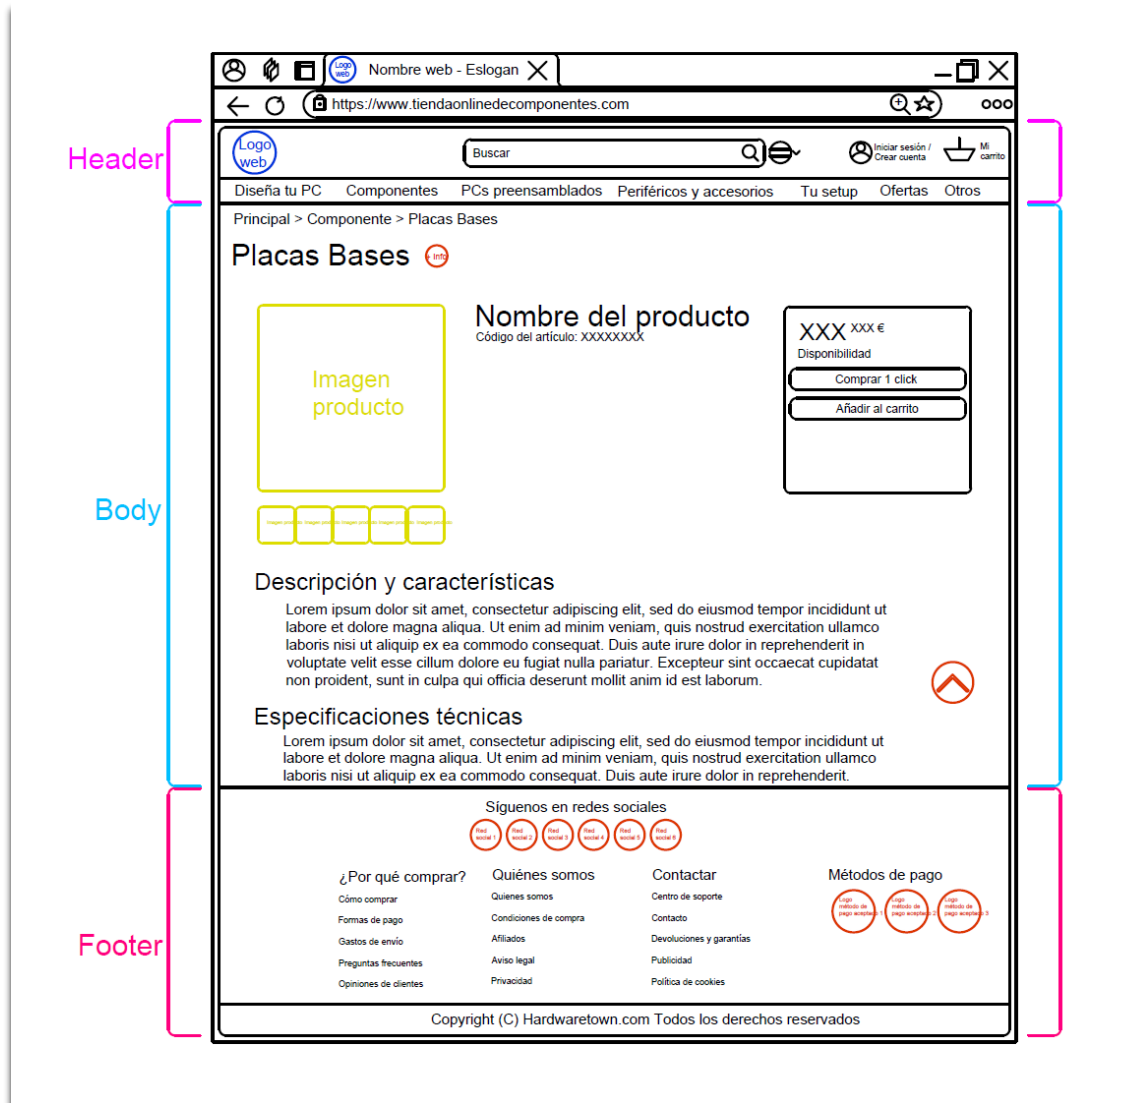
Logo web Nombre web - Eslogan

https://www.tiendaonlinedecomponentes.com

Header

Logo web

Buscar

Iniciar sesión / Crear cuenta

Mi carrito

Diseña tu PC Componentes PCs preensamblados Periféricos y accesorios Tu setup Ofertas Otros

Body

Principal > Componente > Placas Bases

Placas Bases

Info

Imagen producto

Imagen producto Imagen producto Imagen producto Imagen producto Imagen producto

Nombre del producto

Código del artículo: XXXXXXXX

XXX XXX €

Disponibilidad

Comprar 1 click

Añadir al carrito

Descripción y características

Lorem ipsum dolor sit amet, consectetur adipiscing elit, sed do eiusmod tempor incididunt ut labore et dolore magna aliqua. Ut enim ad minim veniam, quis nostrud exercitation ullamco laboris nisi ut aliquip ex ea commodo consequat. Duis aute irure dolor in reprehenderit in voluptate velit esse cillum dolore eu fugiat nulla pariatur. Excepteur sint occaecat cupidatat non proident, sunt in culpa qui officia deserunt mollit anim id est laborum.

Especificaciones técnicas

Lorem ipsum dolor sit amet, consectetur adipiscing elit, sed do eiusmod tempor incididunt ut labore et dolore magna aliqua. Ut enim ad minim veniam, quis nostrud exercitation ullamco laboris nisi ut aliquip ex ea commodo consequat. Duis aute irure dolor in reprehenderit.

Footer

Síguenos en redes sociales

Red social 1 Red social 2 Red social 3 Red social 4 Red social 5 Red social 6

¿Por qué comprar?
Cómo comprar
Formas de pago
Gastos de envío
Preguntas frecuentes
Opiniones de clientes

Quiénes somos
Quienes somos
Condiciones de compra
Afiliados
Aviso legal
Privacidad

Contactar
Centro de soporte
Contacto
Devoluciones y garantías
Publicidad
Política de cookies

Métodos de pago
Logo método de pago aceptado 1 Logo método de pago aceptado 2 Logo método de pago aceptado 3

Copyright (C) Hardwaretown.com Todos los derechos reservados